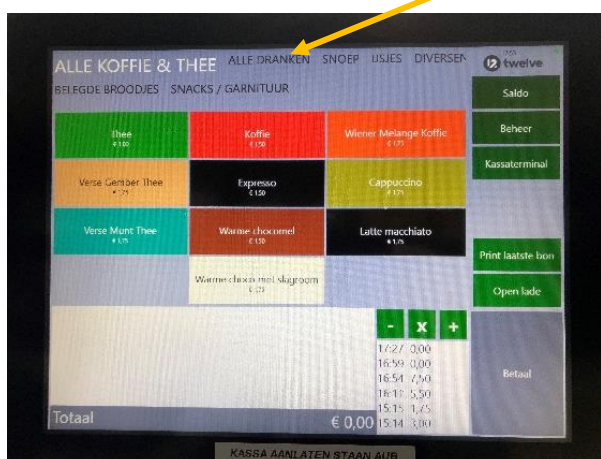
ALLE KOFFIE & THEE ALLE DRANKEN SNOEP IJSJES DIVERSEN

BELEGDE BROODJES SNACKS / GARNITUUR

twelve

Saldo

Beheer

Kassaterminal

Thee
€ 1,00

Koffie
€ 1,50

Wiener Melange Koffie
€ 1,75

Verse Gember Thee
€ 1,75

Expresso
€ 1,50

Cappuccino
€ 1,75

Verse Munt Thee
€ 1,75

Warme chocomel
€ 1,50

Latte macchiato
€ 1,75

Warme choco met slagroom
€ 1,75

Print laatste bon

Open lade

-
x
+

17:27 0,00
16:59 0,00
16:54 7,50
16:17 5,50
15:15 1,75
15:14 3,00

Betaal

Totaal

€ 0,00

KASSA AANLATEN STAAN AUB